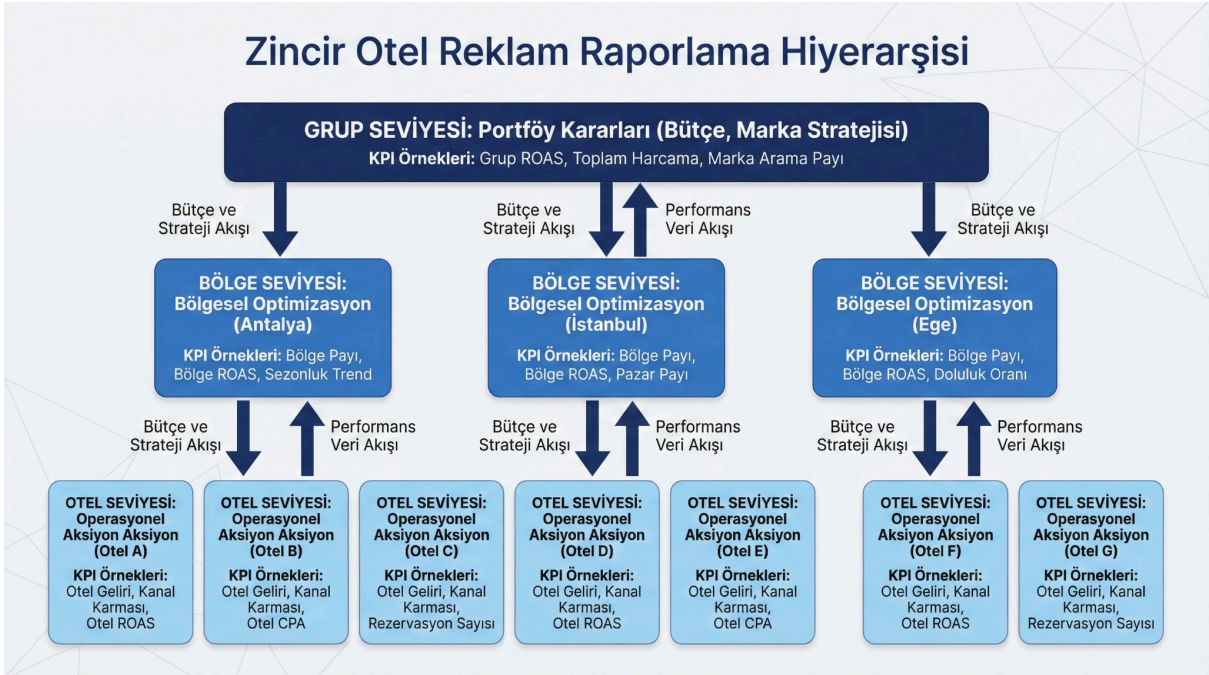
Zincir Otel Reklam Raporlama Hiyerarşisi

GRUP SEVİYESİ: Portföy Kararları (Bütçe, Marka Stratejisi)
KPI Örnekleri: Grup ROAS, Toplam Harcama, Marka Arama Payı

Bütçe ve Strateji Akışı

Bütçe ve Strateji Akışı

Performans Veri Akışı

Bütçe ve Strateji Akışı

BÖLGE SEVİYESİ: Bölgesel Optimizasyon (Antalya)
KPI Örnekleri: Bölge Payı, Bölge ROAS, Sezonluk Trend

BÖLGE SEVİYESİ: Bölgesel Optimizasyon (İstanbul)
KPI Örnekleri: Bölge Payı, Bölge ROAS, Pazar Payı

BÖLGE SEVİYESİ: Bölgesel Optimizasyon (Ege)
KPI Örnekleri: Bölge Payı, Bölge ROAS, Doluluk Oranı

Bütçe ve Strateji Akışı

Performans Veri Akışı

Bütçe ve Strateji Akışı

Performans Veri Akışı

Bütçe ve Strateji Akışı

Performans Veri Akışı

OTEL SEVİYESİ: Operasyonel Aksiyon Aksiyon (Otel A)
KPI Örnekleri: Otel Geliri, Kanal Karması, Otel ROAS

OTEL SEVİYESİ: Operasyonel Aksiyon Aksiyon (Otel B)
KPI Örnekleri: Otel Geliri, Kanal Karması, Otel CPA

OTEL SEVİYESİ: Operasyonel Aksiyon Aksiyon (Otel C)
KPI Örnekleri: Otel Geliri, Kanal Karması, Rezervasyon Sayısı

OTEL SEVİYESİ: Operasyonel Aksiyon Aksiyon (Otel D)
KPI Örnekleri: Otel Geliri, Kanal Karması, Otel ROAS

OTEL SEVİYESİ: Operasyonel Aksiyon Aksiyon (Otel E)
KPI Örnekleri: Otel Geliri, Kanal Karması, Otel CPA

OTEL SEVİYESİ: Operasyonel Aksiyon Aksiyon (Otel F)
KPI Örnekleri: Otel Geliri, Kanal Karması, Otel ROAS

OTEL SEVİYESİ: Operasyonel Aksiyon Aksiyon (Otel G)
KPI Örnekleri: Otel Geliri, Kanal Karması, Rezervasyon Sayısı